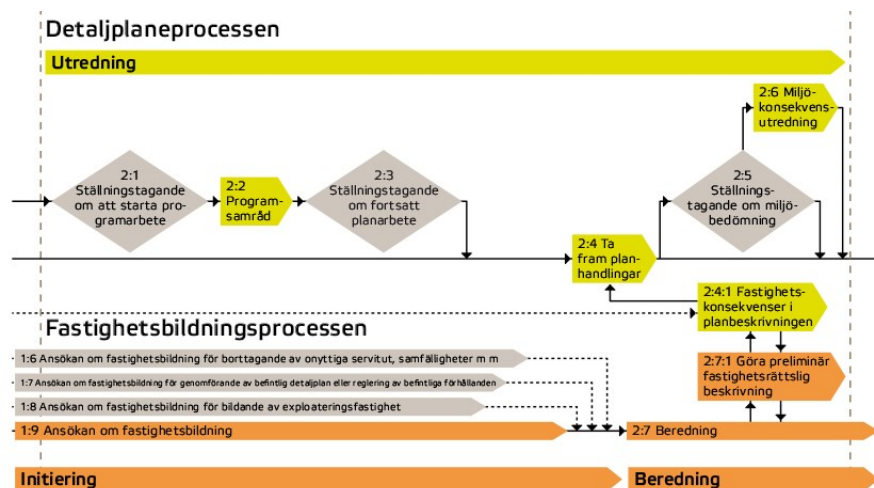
Detaljplaneprocessen

Utredning

2:1 Ställningstagande om att starta programarbete

2:2 Programsamråd

2:3 Ställningstagande om fortsatt planarbete

2:4 Ta fram planhandlingar

2:5 Ställningstagande om miljöbedömning

2:6 Miljökonsekvensutredning

2:4:1 Fastighetskonsekvenser i planbeskrivningen

Fastighetsbildningsprocessen

1:6 Ansökan om fastighetsbildning för borttagande av onyttiga servitut, samfälligheter m m

1:7 Ansökan om fastighetsbildning för genomförande av befintlig detaljplan eller reglering av befintliga förhållanden

1:8 Ansökan om fastighetsbildning för bildande av exploateringsfastighet

1:9 Ansökan om fastighetsbildning

2:7:1 Göra preliminär fastighetsrättslig beskrivning

2:7 Beredning

Initiering

Beredning